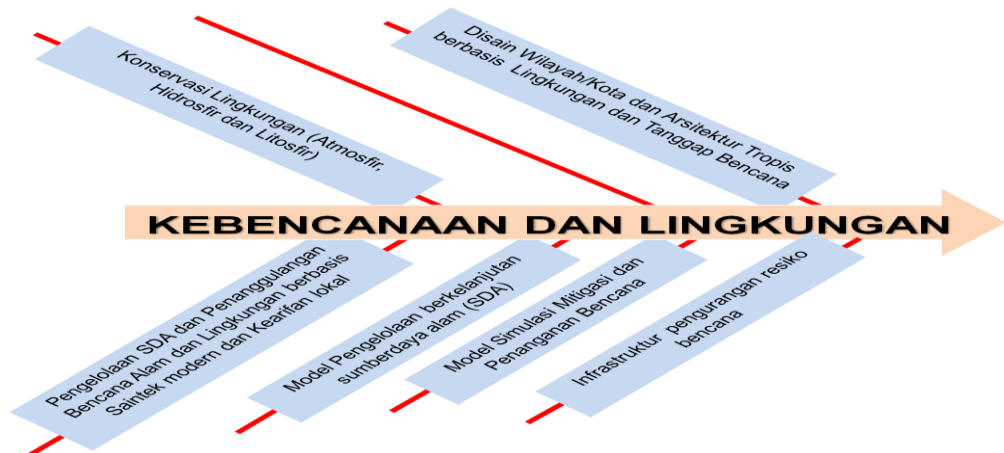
Konservasi Lingkungan (Atmosfir, Hidrosfir dan Litosfir)

Disain Wilayah/Kota dan Arsitektur Tropis berbasis Lingkungan dan Tanggap Bencana

KEBENCANAAN DAN LINGKUNGAN

Pengelolaan SDA dan Penanggulangan Bencana Alam dan Lingkungan berbasis Saintek modern dan Kearifan lokal

Model Pengelolaan berkelanjutan sumberdaya alam (SDA)

Model Simulasi Mitigasi dan Penanganan Bencana

Infrastruktur pengurangan resiko bencana